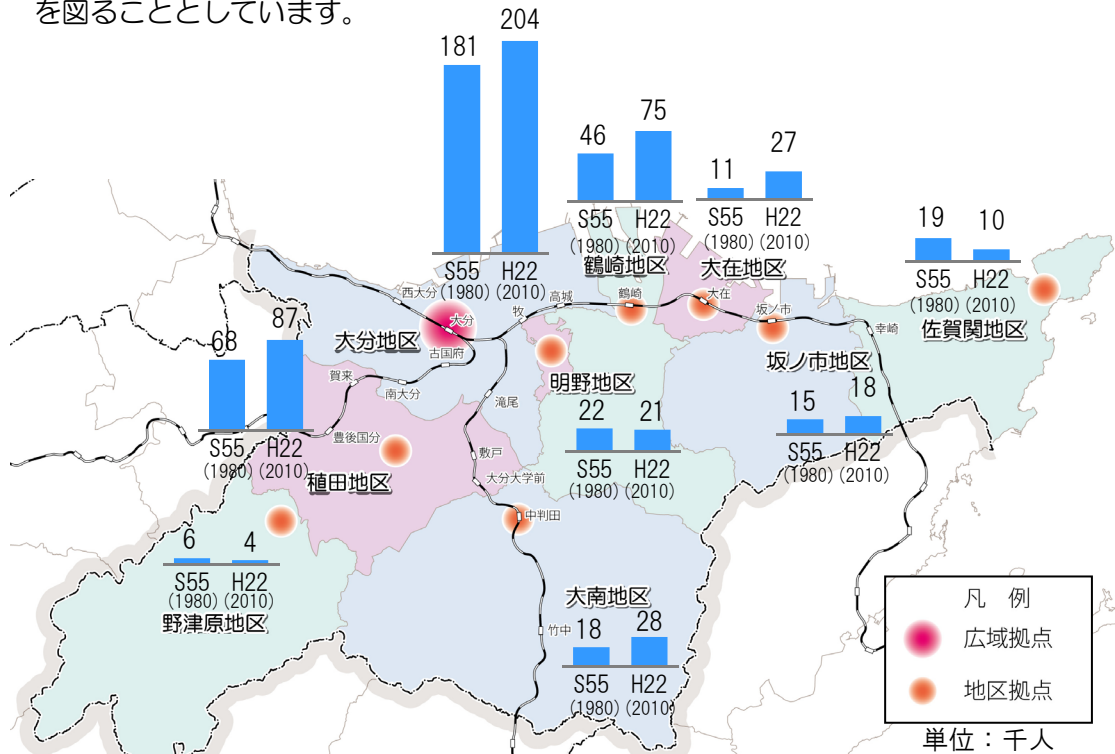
を図ることとしています。

181 204
S55 (1980) H22 (2010)
大分地区

46 75
S55 (1980) H22 (2010)
鶴崎地区

11 27
S55 (1980) H22 (2010)
大在地区

19 10
S55 (1980) H22 (2010)
佐賀関地区

68 87
S55 (1980) H22 (2010)
稙田地区

明野地区
22 21
S55 (1980) H22 (2010)

坂ノ市地区
15 18
S55 (1980) H22 (2010)

6 4
S55 (1980) H22 (2010)
野津原地区

大南地区
18 28
S55 (1980) H22 (2010)

西大分 大分 古国府 高城 牧 鶴崎 大在 坂ノ市 幸崎 賀来 南大分 滝尾 豊後国分 敷戸 大分大学前 中判田 竹中

凡 例
広域拠点
地区拠点

単位：千人